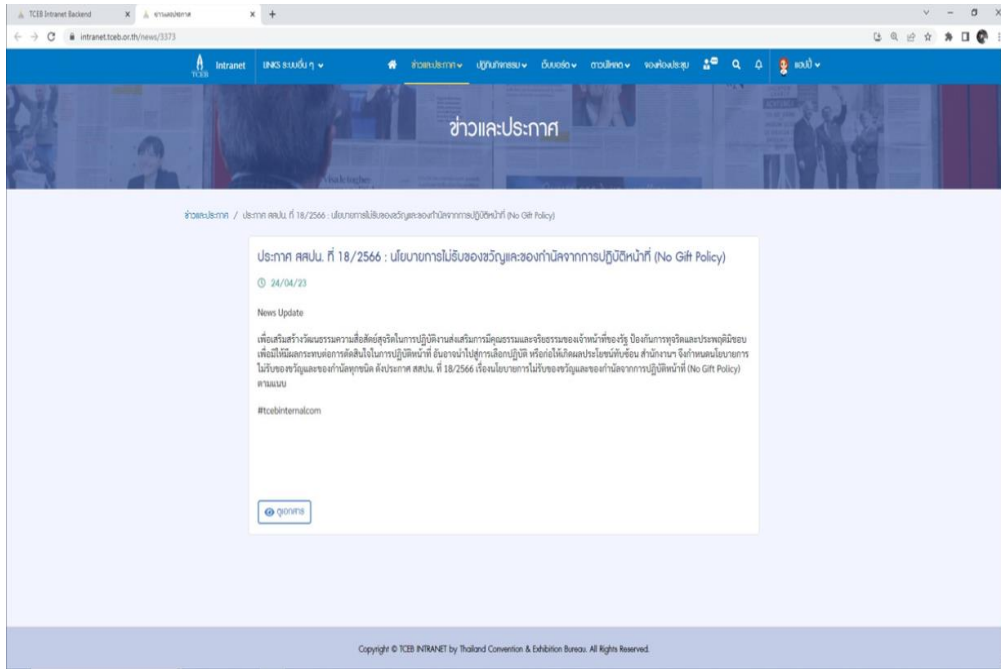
TCEB Intranet Backend
ข่าวและประกาศ
intranet.tceb.or.th/news/3373

TCEB Intranet ลิงก์ระบบอื่น ๆ ข่าวและประกาศ ปฏิทินกิจกรรม ดับเบอร์โทร ดาวน์โหลด จองห้องประชุม แอนนี่

ข่าวและประกาศ

ข่าวและประกาศ / ประกาศ สสปน. ที่ 18/2566 : นโยบายการไม่รับของขวัญและของกำนัลจากการปฏิบัติหน้าที่ (No Gift Policy)

ประกาศ สสปน. ที่ 18/2566 : นโยบายการไม่รับของขวัญและของกำนัลจากการปฏิบัติหน้าที่ (No Gift Policy)

24/04/23

News Update

เพื่อเสริมสร้างวัฒนธรรมความซื่อสัตย์สุจริตในการปฏิบัติงานส่งเสริมการมีคุณธรรมและจริยธรรมของเจ้าหน้าที่ของรัฐ ป้องกันการทุจริตและประพฤติมิชอบ เพื่อมิให้มีผลกระทบต่อการตัดสินใจในการปฏิบัติหน้าที่ อันอาจนำไปสู่การเลือกปฏิบัติ หรือก่อให้เกิดผลประโยชน์ทับซ้อน สำนักงานฯ จึงกำหนดนโยบายการไม่รับของขวัญและของกำนัลทุกชนิด ดังประกาศ สสปน. ที่ 18/2566 เรื่องนโยบายการไม่รับของขวัญและของกำนัลจากการปฏิบัติหน้าที่ (No Gift Policy) ตามแนบ

#tcebinternalcom

ดูเอกสาร

Copyright © TCEB INTRANET by Thailand Convention & Exhibition Bureau. All Rights Reserved.